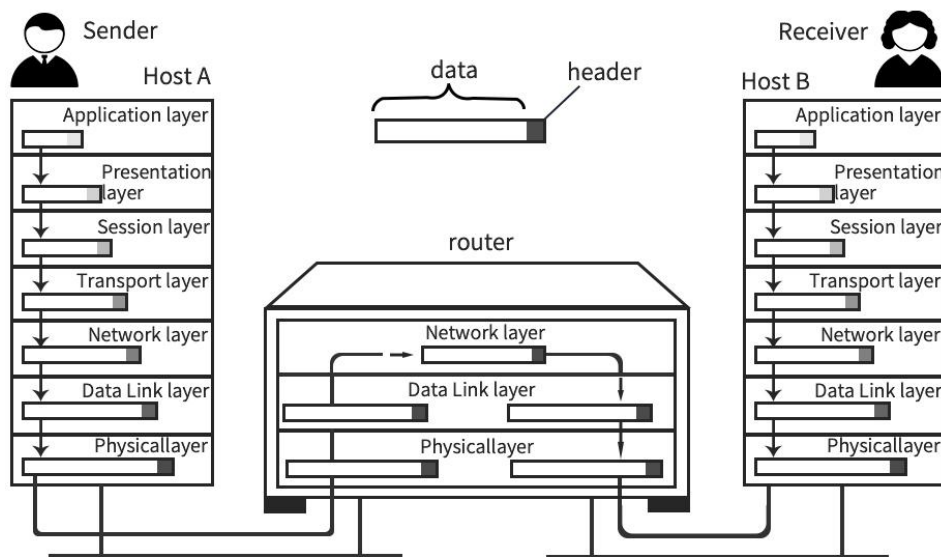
Sender

Host A

Application layer

Presentation layer

Session layer

Transport layer

Network layer

Data Link layer

Physicallayer

data

header

router

Network layer

Data Link layer

Physicallayer

Receiver

Host B

Application layer

Presentation layer

Session layer

Transport layer

Network layer

Data Link layer

Physicallayer